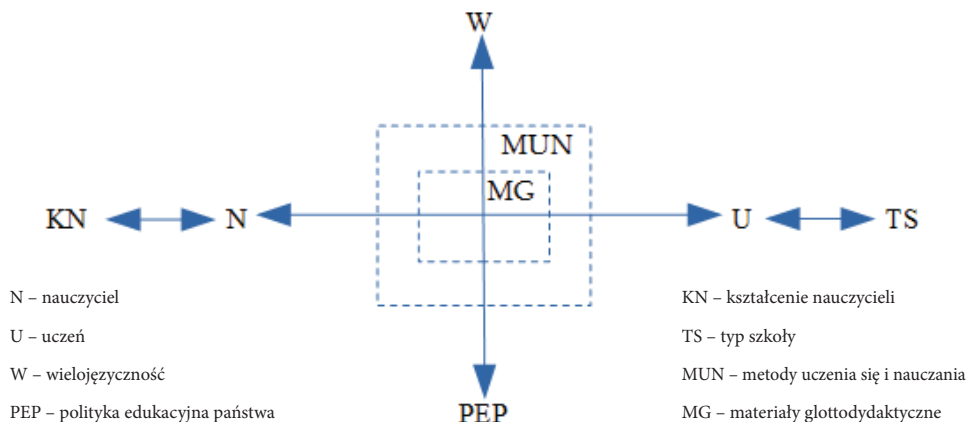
W

MUN

MG

KN N U TS

PEP

N – nauczyciel

U – uczeń

W – wielojęzyczność

PEP – polityka edukacyjna państwa

KN – kształcenie nauczycieli

TS – typ szkoły

MUN – metody uczenia się i nauczania

MG – materiały glottodydaktyczne